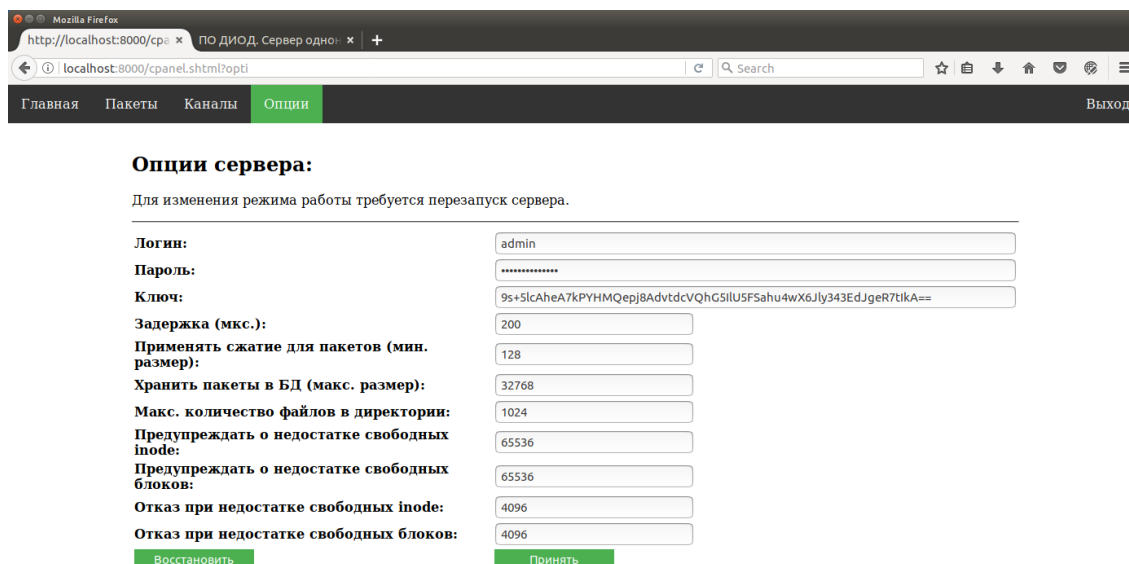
Mozilla Firefox

http://localhost:8000/cpa ×
ПО ДИОД. Сервер однон ×
+

localhost:8000/cpanel.shtml?opti
Search

Главная Пакеты Каналы Опции Выход

Опции сервера:

Для изменения режима работы требуется перезапуск сервера.

| | |
|---|---|
| Логин: | admin |
| Пароль: | •••••••••••••• |
| Ключ: | 9s+5lcAheA7kPYHMQepj8AdvtdcVQhG5IlU5FSahu4wX6Jly343EdJgeR7tIkA== |
| Задержка (мкс.): | 200 |
| Применять сжатие для пакетов (мин. размер): | 128 |
| Хранить пакеты в БД (макс. размер): | 32768 |
| Макс. количество файлов в директории: | 1024 |
| Предупреждать о недостатке свободных inode: | 65536 |
| Предупреждать о недостатке свободных блоков: | 65536 |
| Отказ при недостатке свободных inode: | 4096 |
| Отказ при недостатке свободных блоков: | 4096 |

Восстановить Принять